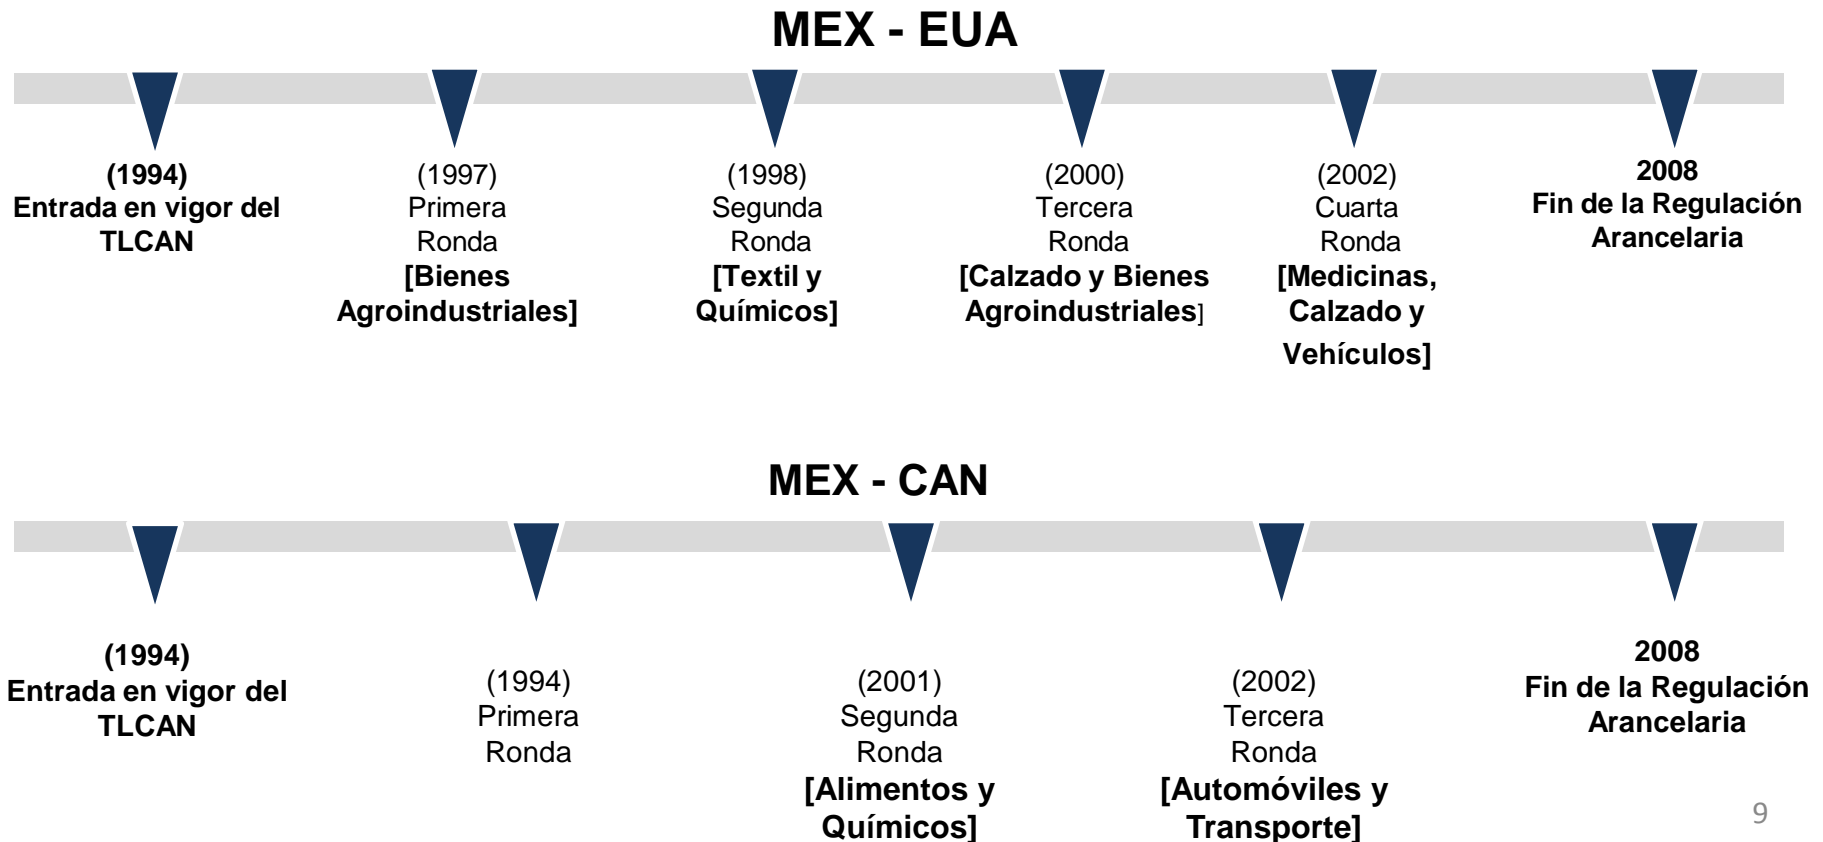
MEX - EUA

(1994)
Entrada en vigor del TLCAN

(1997)
Primera Ronda
[Bienes Agroindustriales]

(1998)
Segunda Ronda
[Textil y Químicos]

(2000)
Tercera Ronda
[Calzado y Bienes Agroindustriales]

(2002)
Cuarta Ronda
[Medicinas, Calzado y Vehículos]

2008
Fin de la Regulación Arancelaria

MEX - CAN

(1994)
Entrada en vigor del TLCAN

(1994)
Primera Ronda

(2001)
Segunda Ronda
[Alimentos y Químicos]

(2002)
Tercera Ronda
[Automóviles y Transporte]

2008
Fin de la Regulación Arancelaria

9